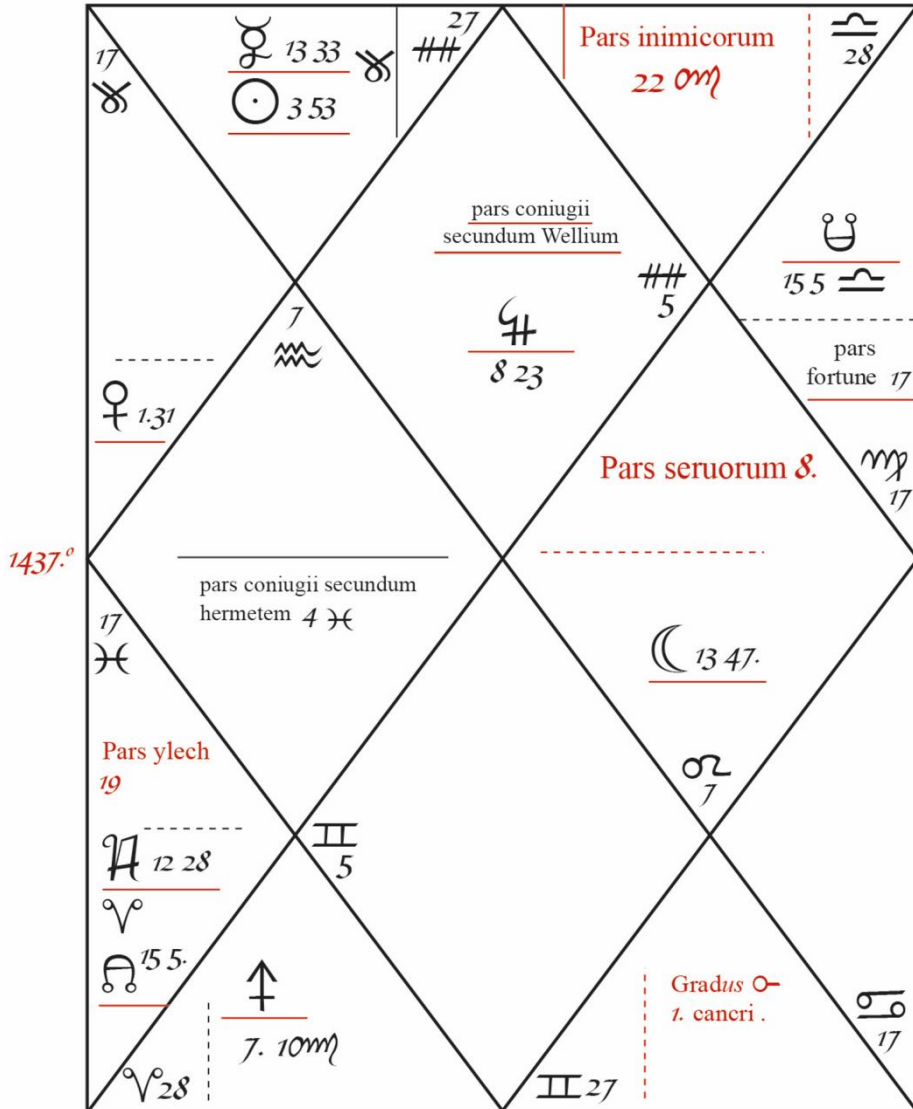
17 ♉

☿ 13 33 ♉
☉ 3 53

27 ♑

Pars inimicorum
22 ♏

♎ 28

pars coniugii secundum Wellium

☋ 15 5 ♎

♑ 5

♃ 8 23

7 ♒

♀ 1.31

pars fortune 17

Pars seruorum 8.

♍ 17

1437.°

pars coniugii secundum hermetem 4 ♓

17 ♓

☾ 13 47.

Pars ylech 19

♌ 7

♄ 12 28 ♈

☊ 15 5.

♊ 5

♂ 7. 10♏

Gradus ☍ 1. cancri .

♋ 17

♈ 28

♊ 27